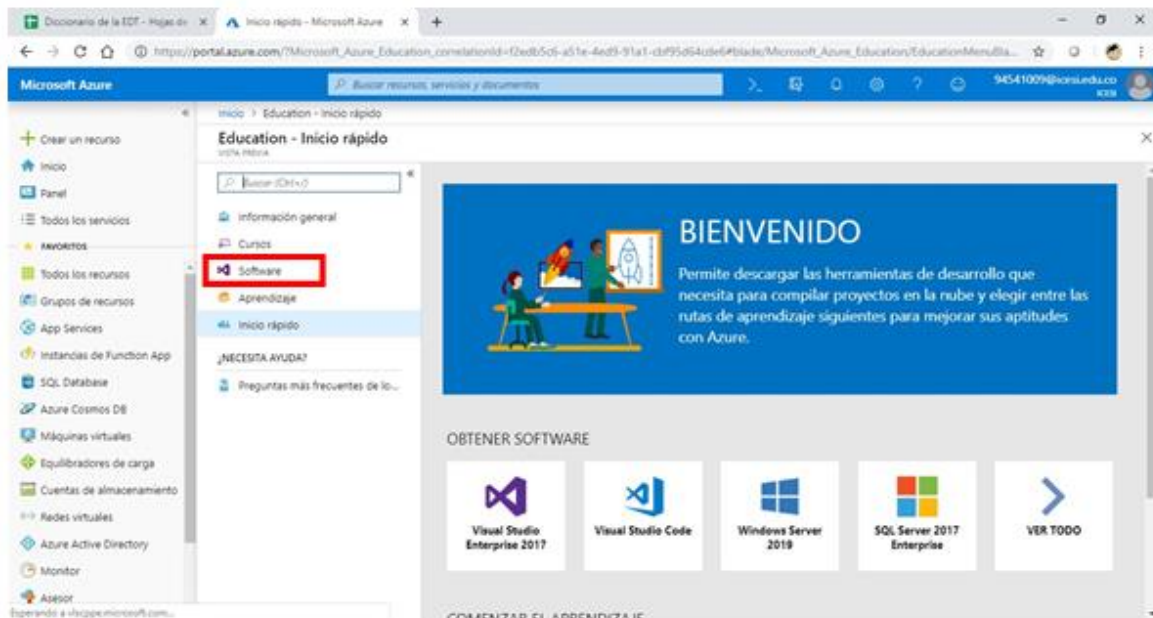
Diccionario de la EDT - Hojas de × Inicio rápido - Microsoft Azure × +

https://portal.azure.com/?Microsoft_Azure_Education_correlationId=f2edb5c6-a51e-4ed9-91a1-cbf95d64cde6#blade/Microsoft_Azure_Education/EducationMenuBla...

Microsoft Azure

Buscar recursos, servicios y documentos

94541009@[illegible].edu.co

+ Crear un recurso
Inicio
Panel
Todos los servicios
FAVORITOS
Todos los recursos
Grupos de recursos
App Services
Instancias de Function App
SQL Database
Azure Cosmos DB
Máquinas virtuales
Equilibradores de carga
Cuentas de almacenamiento
Redes virtuales
Azure Active Directory
Monitor
Asesor

Esperando a vlscppe.microsoft.com...

Inicio > Education - Inicio rápido

Education - Inicio rápido
VISTA PREVIA

Buscar (Ctrl+/)

Información general
Cursos
Software
Aprendizaje
Inicio rápido

¿NECESITA AYUDA?
Preguntas más frecuentes de lo...

BIENVENIDO

Permite descargar las herramientas de desarrollo que necesita para compilar proyectos en la nube y elegir entre las rutas de aprendizaje siguientes para mejorar sus aptitudes con Azure.

OBTENER SOFTWARE

Visual Studio Enterprise 2017

Visual Studio Code

Windows Server 2019

SQL Server 2017 Enterprise

VER TODO

COMENZAR EL APRENDIZAJE